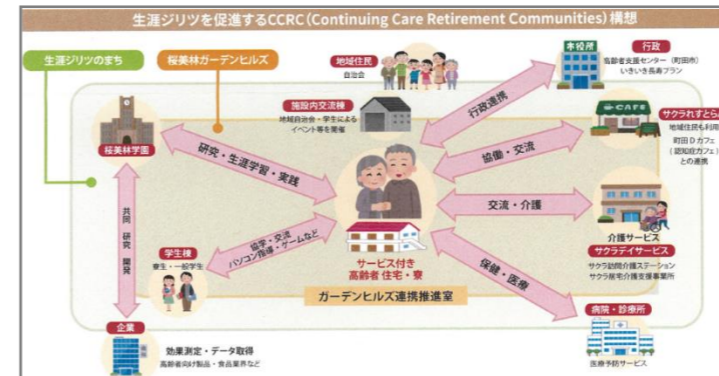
生涯ジリツを促進するCCRC(Continuing Care Retirement Communities)構想

生涯ジリツのまち

桜美林ガーデンヒルズ

地域住民
自治会

木曽庁

行政
高齢者支援センター(町田市)
いきいき長寿プラン

施設内交流棟
地域自治会・学生による
イベント等を開催

行政連携

サクラれすとらん
地域住民も利用
町田Dカフェ
(認知症カフェ)
との連携

桜美林学園

研究・生涯学習・実践

協働・交流

共同研究・開発

交流・介護

介護サービス
サクラデイサービス
サクラ訪問介護ステーション
サクラ居宅介護支援事業所

学生棟
寮生・一般学生

協学・交流
パソコン指導・ゲームなど

サービス付き
高齢者住宅・寮

保健・医療

ガーデンヒルズ連携推進室

企業

効果測定・データ取得
高齢者向け製品・食品業界など

病院・診療所
医療予防サービス